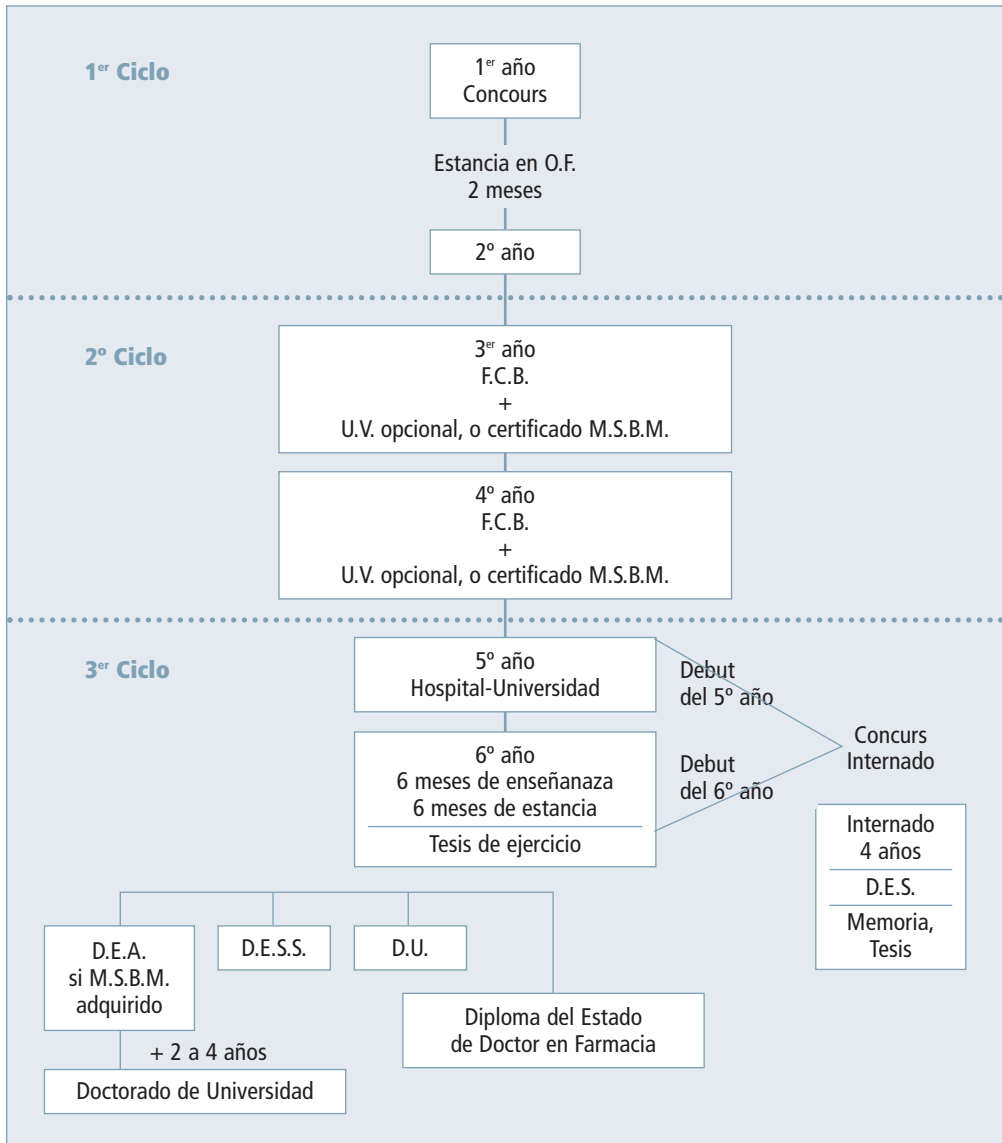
1$^{er}$ Ciclo

1$^{er}$ año
Concours

Estancia en O.F.
2 meses

2º año

2º Ciclo

3$^{er}$ año
F.C.B.
+
U.V. opcional, o certificado M.S.B.M.

4º año
F.C.B.
+
U.V. opcional, o certificado M.S.B.M.

3$^{er}$ Ciclo

5º año
Hospital-Universidad

Debut
del 5º año

Concurs
Internado

6º año
6 meses de enseñanaza
6 meses de estancia

Debut
del 6º año

Tesis de ejercicio

Internado
4 años

D.E.S.

Memoria,
Tesis

D.E.A.
si M.S.B.M.
adquirido

D.E.S.S.

D.U.

Diploma del Estado
de Doctor en Farmacia

+ 2 a 4 años

Doctorado de Universidad